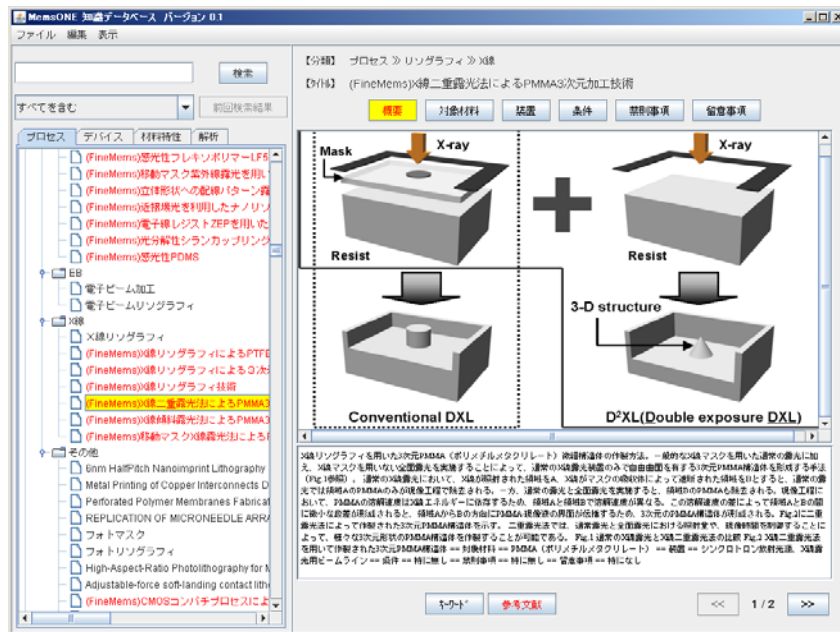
MemsONE 知識データベース バージョン 0.1

ファイル 編集 表示

検索

すべてを含む

前回検索結果

プロセス デバイス 材料特性 解析

(FineMems)感光性フレキシブルポリマーLF5

(FineMems)移動マスク紫外線露光を用い

(FineMems)立体形状への配線パターン露

(FineMems)近接場光を利用したナノリソ

(FineMems)電子線レジストZEPを用いた

(FineMems)光分解性シランカップリング

(FineMems)感光性PDMS

EB

電子ビーム加工

電子ビームリソグラフィ

X線

X線リソグラフィ

(FineMems)X線リソグラフィによるPTFE

(FineMems)X線リソグラフィによる3次元

(FineMems)X線リソグラフィ技術

(FineMems)X線二重露光法によるPMMA3

(FineMems)X線傾斜露光法によるPMMA3

(FineMems)移動マスクX線露光法による

その他

6nm HalfPitch Nanoimprint Lithography

Metal Printing of Copper Interconnects D

Perforated Polymer Membranes Fabricat

REPLICATION OF MICRONEEDLE ARRA

フォトマスク

フォトリソグラフィ

High-Aspect-Ratio Photolithography for M

Adjustable-force soft-landing contact lith

(FineMems)CMOSコンパチプロセスによ

【分類】 プロセス ≫ リソグラフィ ≫ X線

【タイトル】 (FineMems)X線二重露光法によるPMMA3次元加工技術

概要 対象材料 装置 条件 禁則事項 留意事項

Mask X-ray Resist X-ray Resist 3-D structure Conventional DXL D²XL(Double exposure DXL)

X線リソグラフィを用いた3次元PMMA（ポリメチルメタクリレート）微細構造体の作製方法。一般的なX線マスクを用いた通常の露光に加え、X線マスクを用いない全面露光を実施することによって、通常のX線露光装置のみで自由曲面を有する3次元PMMA構造体を形成する手法（Fig.1参照）。通常のX線露光において、X線が照射された領域をA、X線がマスクの吸収体によって遮断された領域をBとすると、通常の露光では領域AのPMMAのみ現像工程で除去される。一方、通常の露光と全面露光を実施すると、領域BのPMMAも除去される。現像工程において、PMMAの溶解速度はX線エネルギーに依存するため、領域Aと領域Bで溶解速度が異なる。この溶解速度の差によって領域AとBの間に微小な段差が形成されると、領域AからBの方向にPMMA現像液の界面が伝播するため、3次元のPMMA構造体が形成される。Fig.2に二重露光法によって作製された3次元PMMA構造体を示す。二重露光法では、通常露光と全面露光における照射量や、現像時間を制御することによって、様々な3次元形状のPMMA構造体を作製することが可能である。Fig.1 通常のX線露光とX線二重露光法の比較 Fig.2 X線二重露光法を用いて作製された3次元PMMA構造体 == 対象材料 == PMMA（ポリメチルメタクリレート） == 装置 == シンクロトロン放射光源、X線露光用ビームライン == 条件 == 特に無し == 禁則事項 == 特に無し == 留意事項 == 特になし

キーワード 参考文献

<< 1 / 2 >>